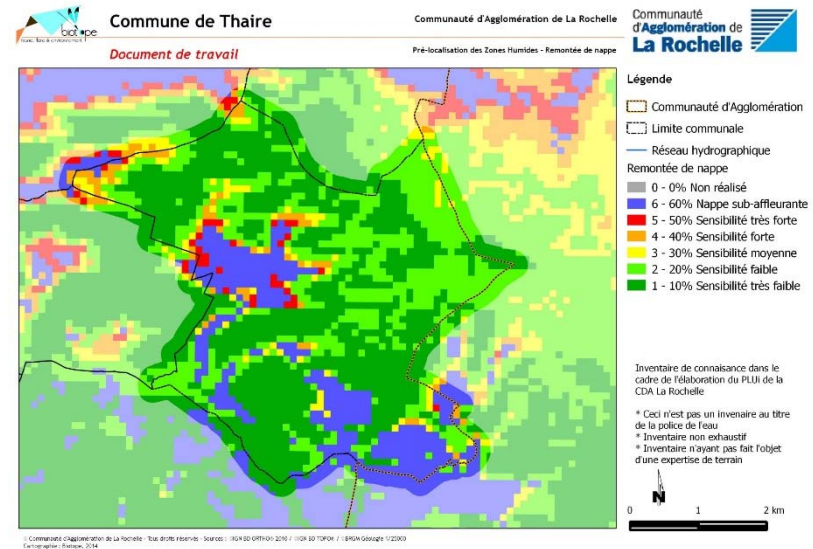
biotope

Commune de Thaire

Document de travail

Communauté d'Agglomération de La Rochelle

Pré-localisation des Zones Humides - Remontée de nappe

Communauté d'Agglomération de La Rochelle

Légende

Communauté d'Agglomération

Limite communale

Réseau hydrographique

Remontée de nappe

0 - 0% Non réalisé

6 - 60% Nappe sub-affleurante

5 - 50% Sensibilité très forte

4 - 40% Sensibilité forte

3 - 30% Sensibilité moyenne

2 - 20% Sensibilité faible

1 - 10% Sensibilité très faible

Inventaire de connaisance dans le cadre de l'élaboration du PLUi de la CDA La Rochelle

* Ceci n'est pas un invenaire au titre de la police de l'eau
* Inventaire non exhaustif
* Inventaire n'ayant pas fait l'objet d'une expertise de terrain

N

0 1 2 km

© Communauté d'Agglomération de La Rochelle - Tous droits réservés - Sources : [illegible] BD ORTHO® 2010 / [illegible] BD TOPO® / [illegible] Géologie 1/25000
Cartographie : Biotope, 2014